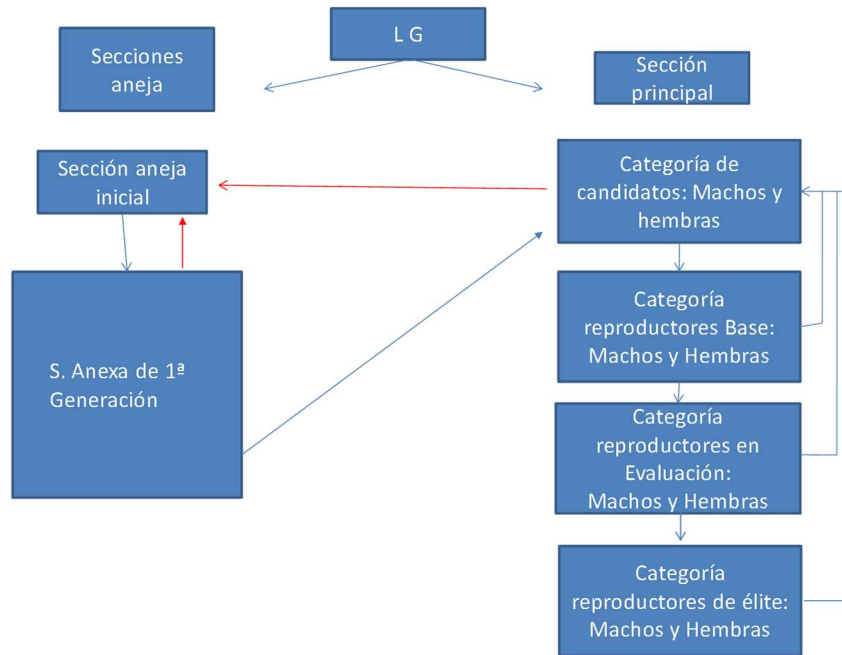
L G

Secciones aneja

Sección principal

Sección aneja inicial

Categoría de candidatos: Machos y hembras

S. Anexa de 1ª Generación

Categoría reproductores Base: Machos y Hembras

Categoría reproductores en Evaluación: Machos y Hembras

Categoría reproductores de élite: Machos y Hembras